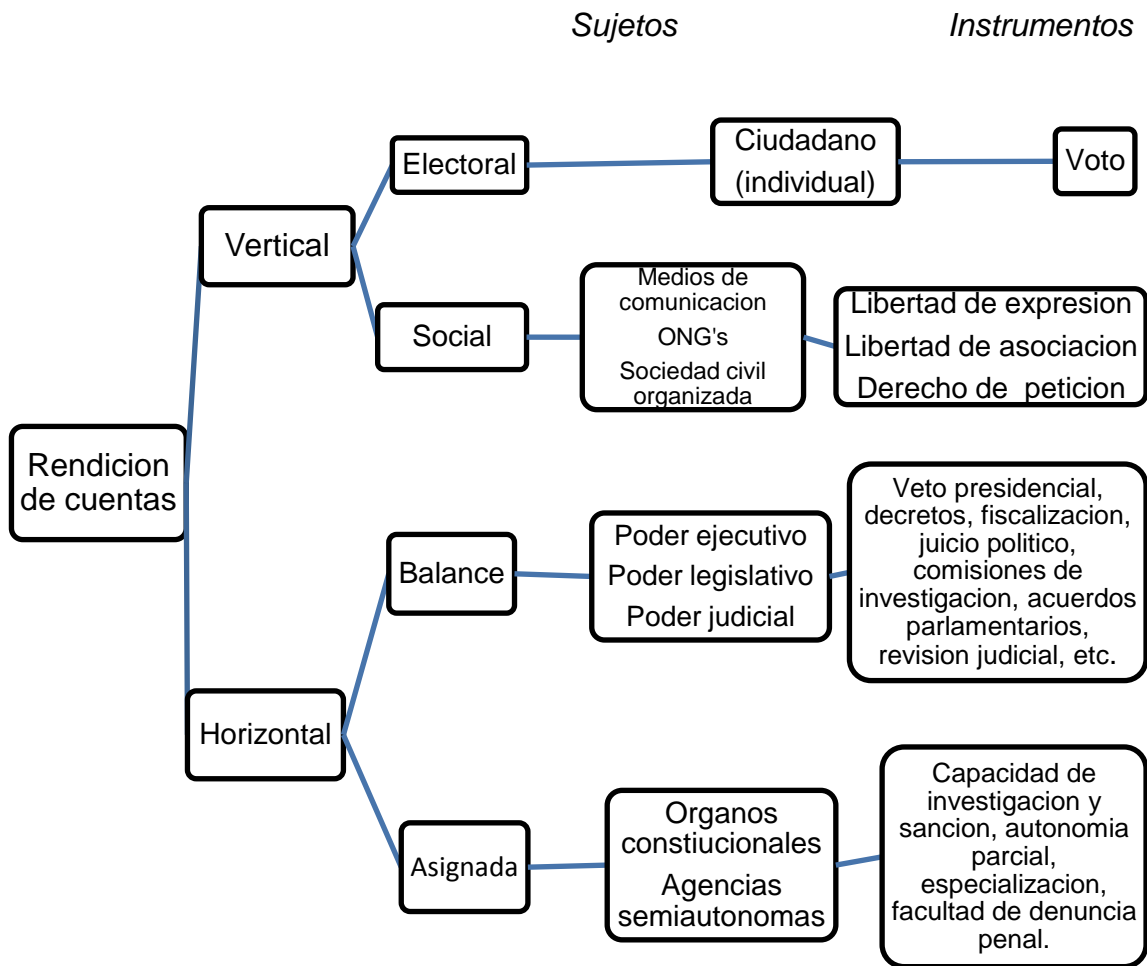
Sujetos

Instrumentos

Rendicion de cuentas

Vertical

Electoral

Ciudadano (individual)

Voto

Social

Medios de comunicacion

ONG's

Sociedad civil organizada

Libertad de expresion

Libertad de asociacion

Derecho de peticion

Horizontal

Balance

Poder ejecutivo

Poder legislativo

Poder judicial

Veto presidencial, decretos, fiscalizacion, juicio politico, comisiones de investigacion, acuerdos parlamentarios, revision judicial, etc.

Asignada

Organos constiucionales

Agencias semiautonomas

Capacidad de investigacion y sancion, autonomia parcial, especializacion, facultad de denuncia penal.